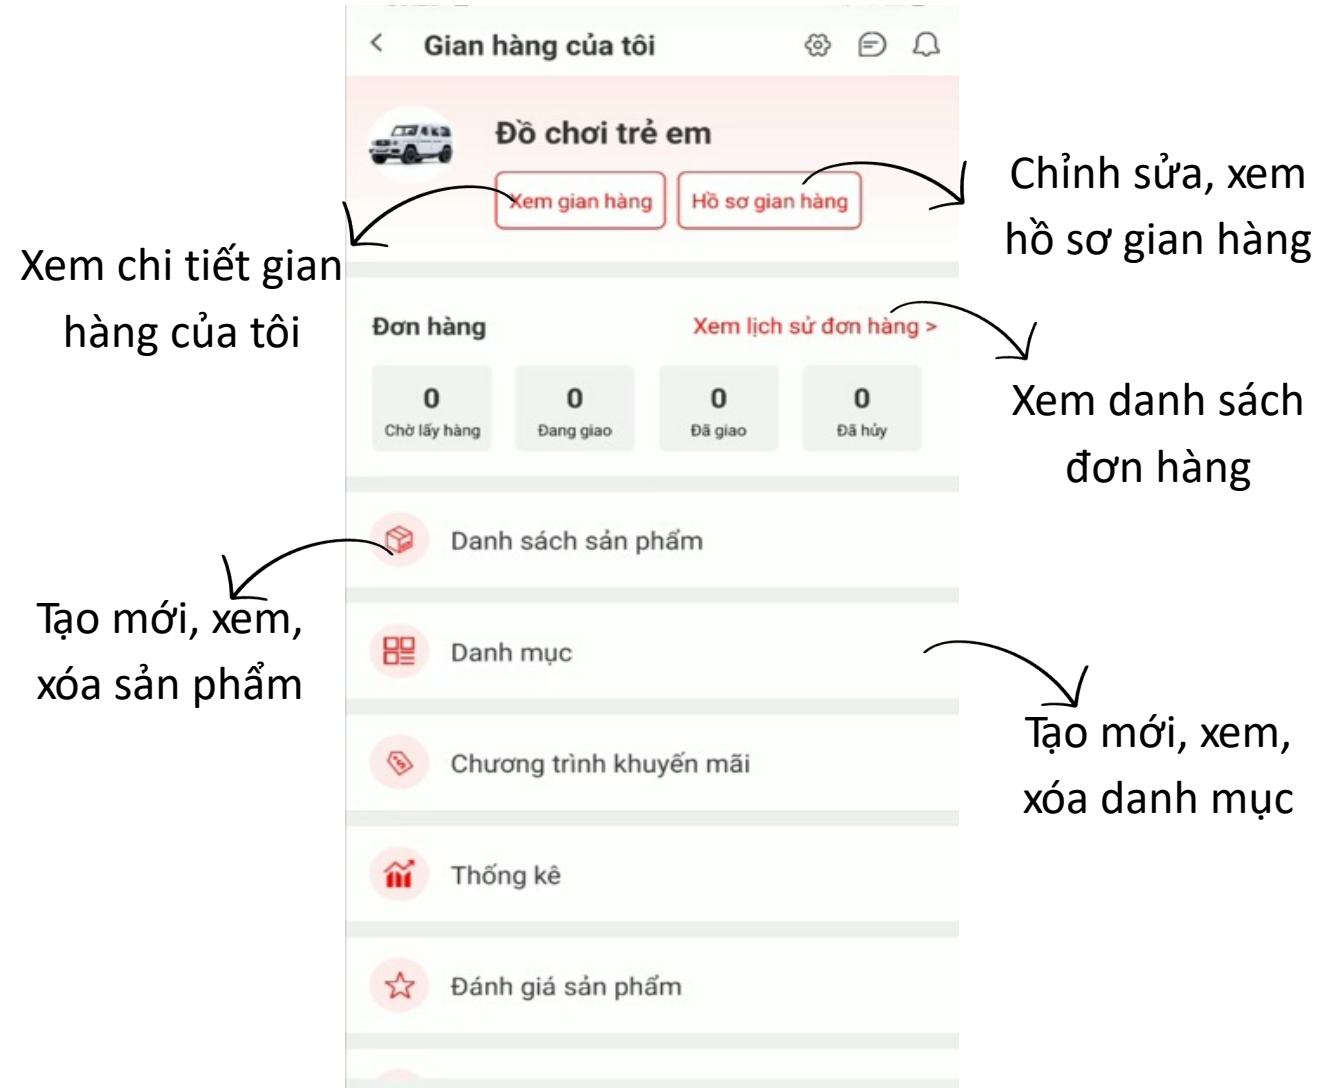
Gian hàng của tôi

Đồ chơi trẻ em

Xem gian hàng

Hồ sơ gian hàng

Chỉnh sửa, xem hồ sơ gian hàng

Xem chi tiết gian hàng của tôi

Đơn hàng

Xem lịch sử đơn hàng >

Xem danh sách đơn hàng

| 0 | 0 | 0 | 0 |
|---|---|---|---|
| Chờ lấy hàng | Đang giao | Đã giao | Đã hủy |

Danh sách sản phẩm

Tạo mới, xem, xóa sản phẩm

Danh mục

Tạo mới, xem, xóa danh mục

Chương trình khuyến mãi

Thống kê

Đánh giá sản phẩm